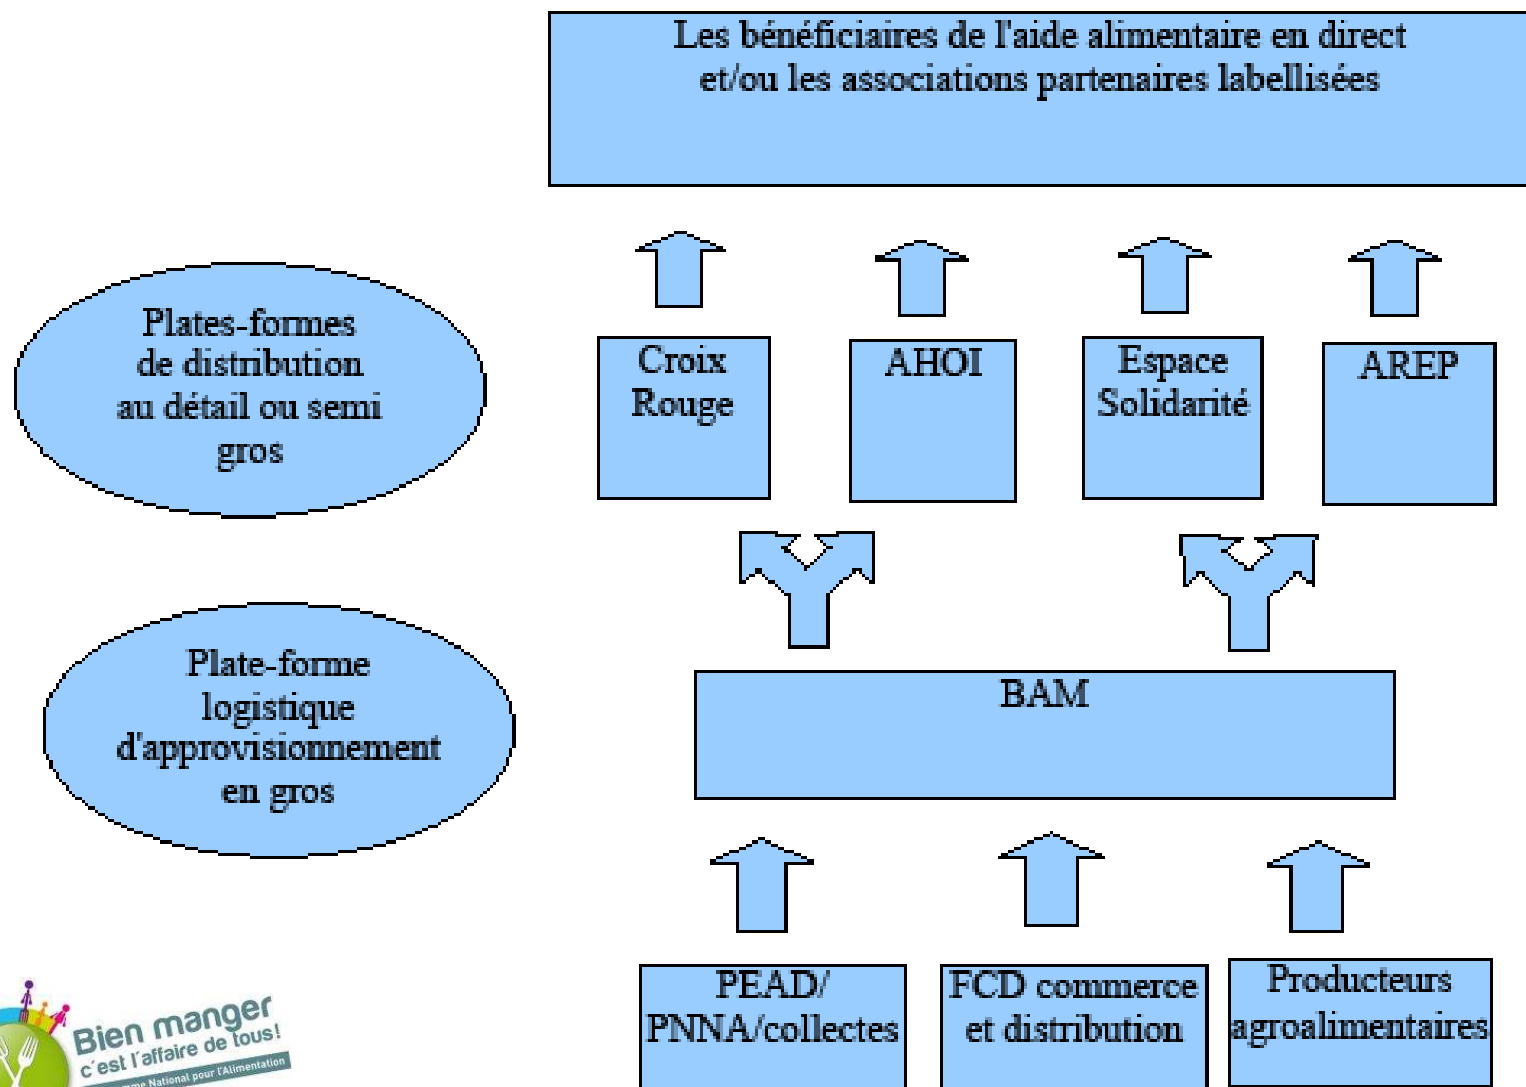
Les bénéficiaires de l'aide alimentaire en direct et/ou les associations partenaires labellisées

Plates-formes de distribution au détail ou semi gros

Croix Rouge

AHOI

Espace Solidarité

AREP

Plate-forme logistique d'approvisionnement en gros

BAM

PEAD/ PNNA/collectes

FCD commerce et distribution

Producteurs agroalimentaires

Bien manger c'est l'affaire de tous!
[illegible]me National pour l'Alimentation